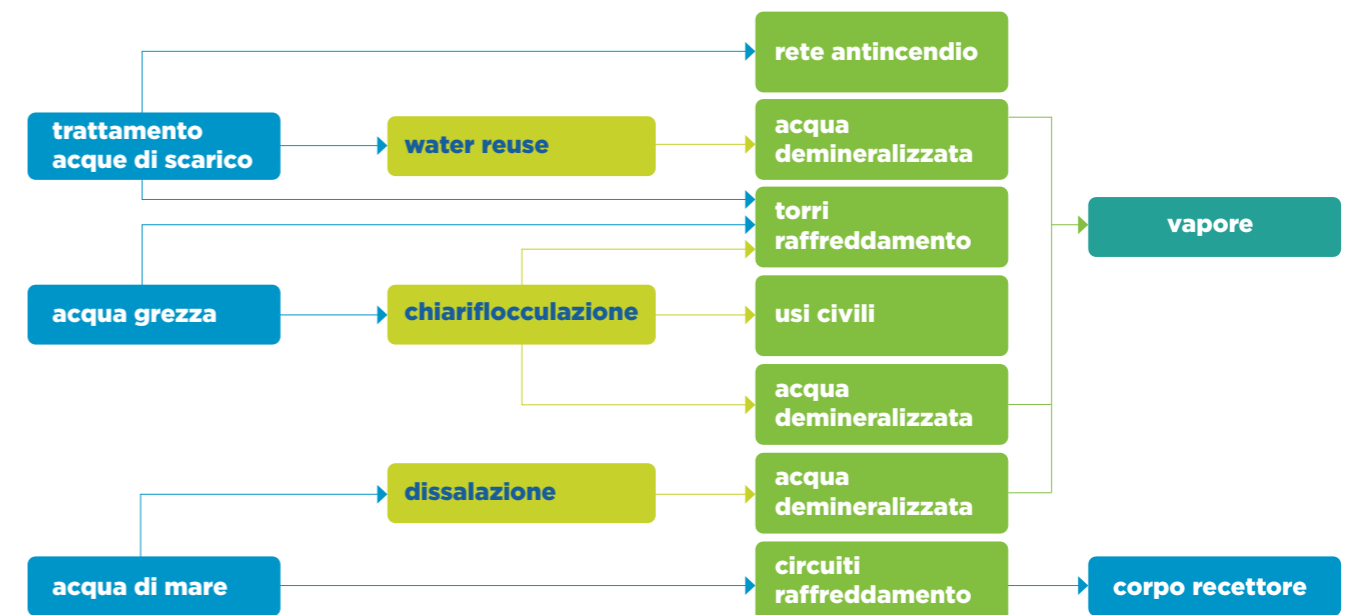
trattamento acque di scarico

water reuse

rete antincendio

acqua demineralizzata

torri raffreddamento

vapore

acqua grezza

chiariflocculazione

usi civili

acqua demineralizzata

dissalazione

acqua demineralizzata

acqua di mare

circuiti raffreddamento

corpo recettore